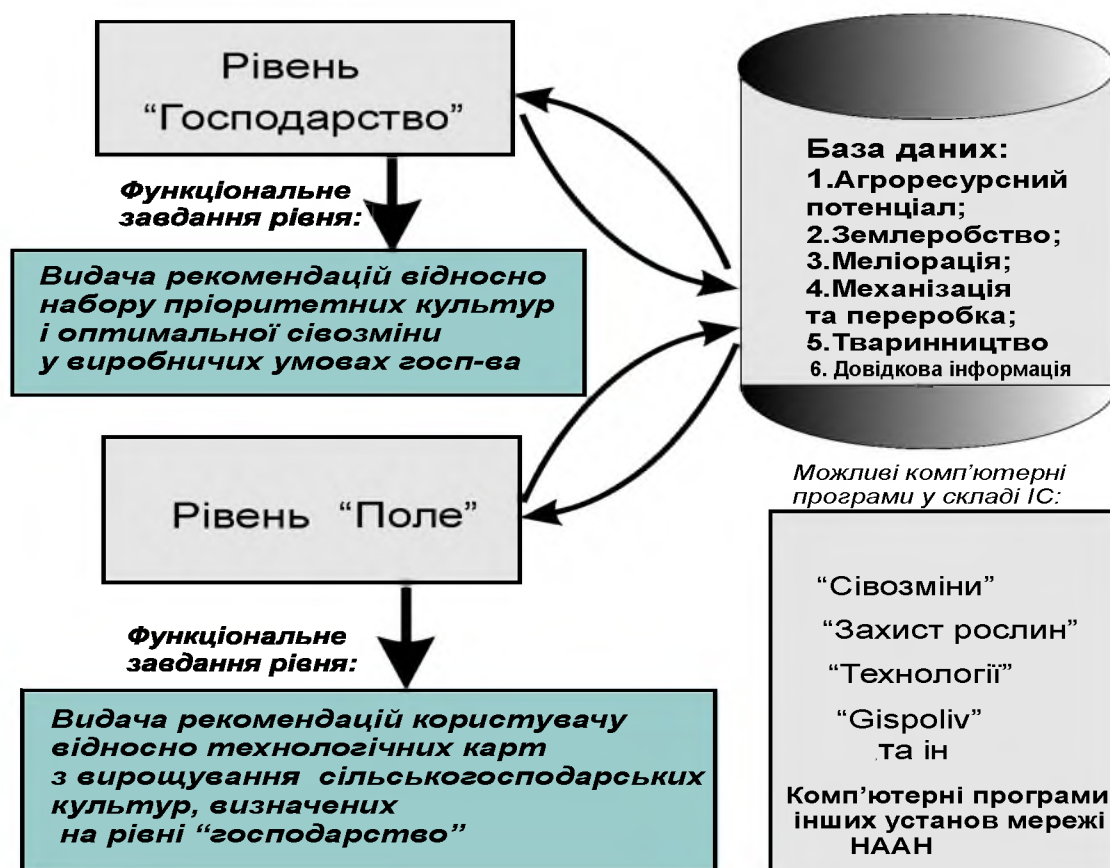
Рівень "Господарство"

Функціональне завдання рівня:

Видача рекомендацій відносно набору пріоритетних культур і оптимальної сівозміни у виробничих умовах госп-ва

Рівень "Поле"

Функціональне завдання рівня:

Видача рекомендацій користувачу відносно технологічних карт з вирощування сільськогосподарських культур, визначених на рівні "господарство"

База даних:
1.Агроресурсний потенціал;
2.Землеробство;
3.Меліорація;
4.Механізація та переробка;
5.Тваринництво
6. Довідкова інформація

Можливі комп'ютерні програми у складі ІС:

"Сівозміни"
"Захист рослин"
"Технології"
"Gispoliv"
та ін

Комп'ютерні програми інших установ мережі НААН